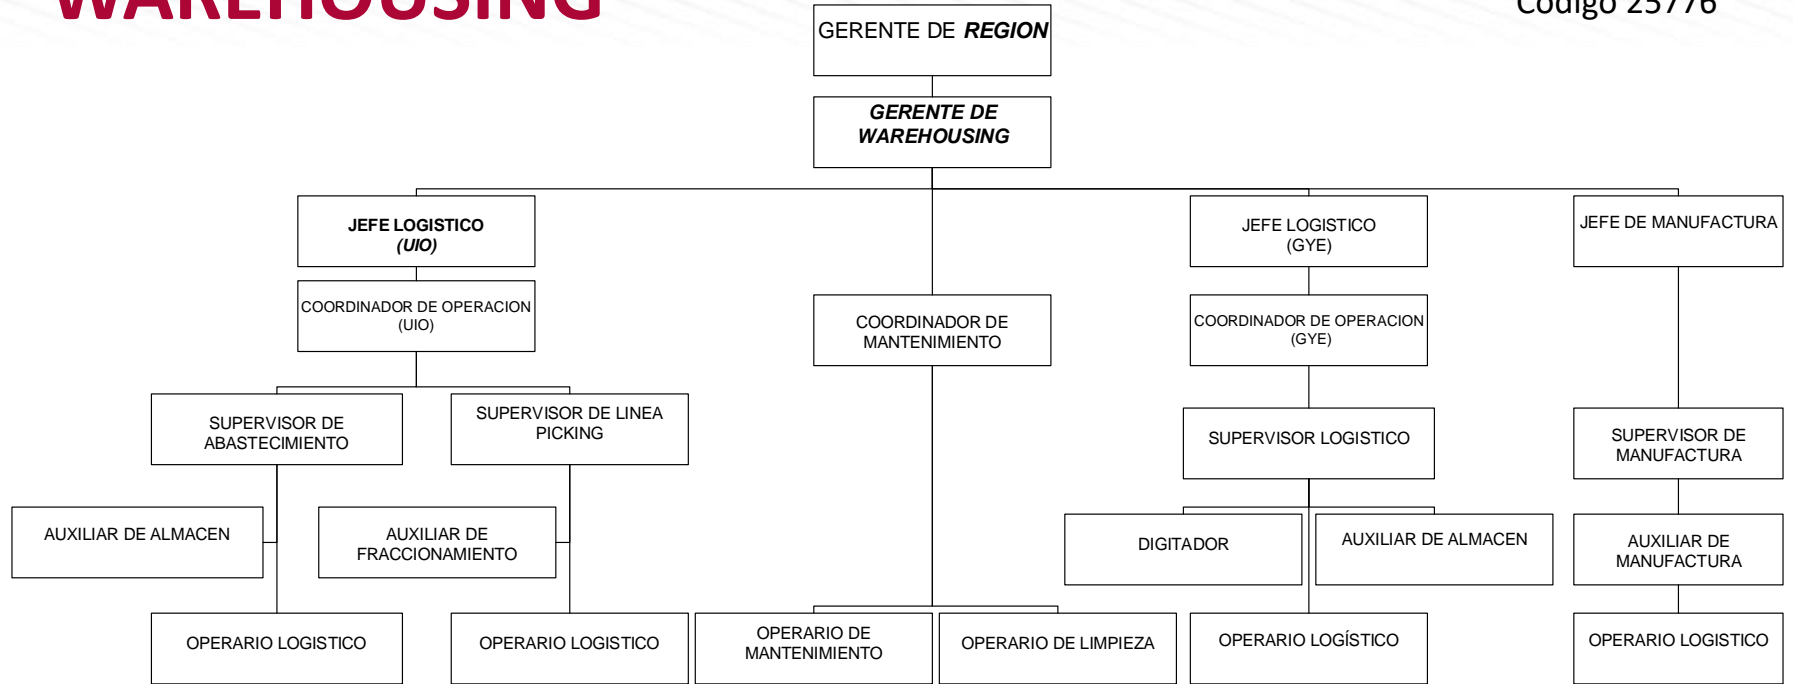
WAREHOUSING

Código 25776

GERENTE DE REGION

GERENTE DE WAREHOUSING

JEFE LOGISTICO (UIO)

COORDINADOR DE OPERACION (UIO)

SUPERVISOR DE ABASTECIMIENTO

SUPERVISOR DE LINEA PICKING

AUXILIAR DE ALMACEN

AUXILIAR DE FRACCIONAMIENTO

OPERARIO LOGISTICO

OPERARIO LOGISTICO

COORDINADOR DE MANTENIMIENTO

OPERARIO DE MANTENIMIENTO

OPERARIO DE LIMPIEZA

JEFE LOGISTICO (GYE)

COORDINADOR DE OPERACION (GYE)

SUPERVISOR LOGISTICO

DIGITADOR

AUXILIAR DE ALMACEN

OPERARIO LOGÍSTICO

JEFE DE MANUFACTURA

SUPERVISOR DE MANUFACTURA

AUXILIAR DE MANUFACTURA

OPERARIO LOGISTICO